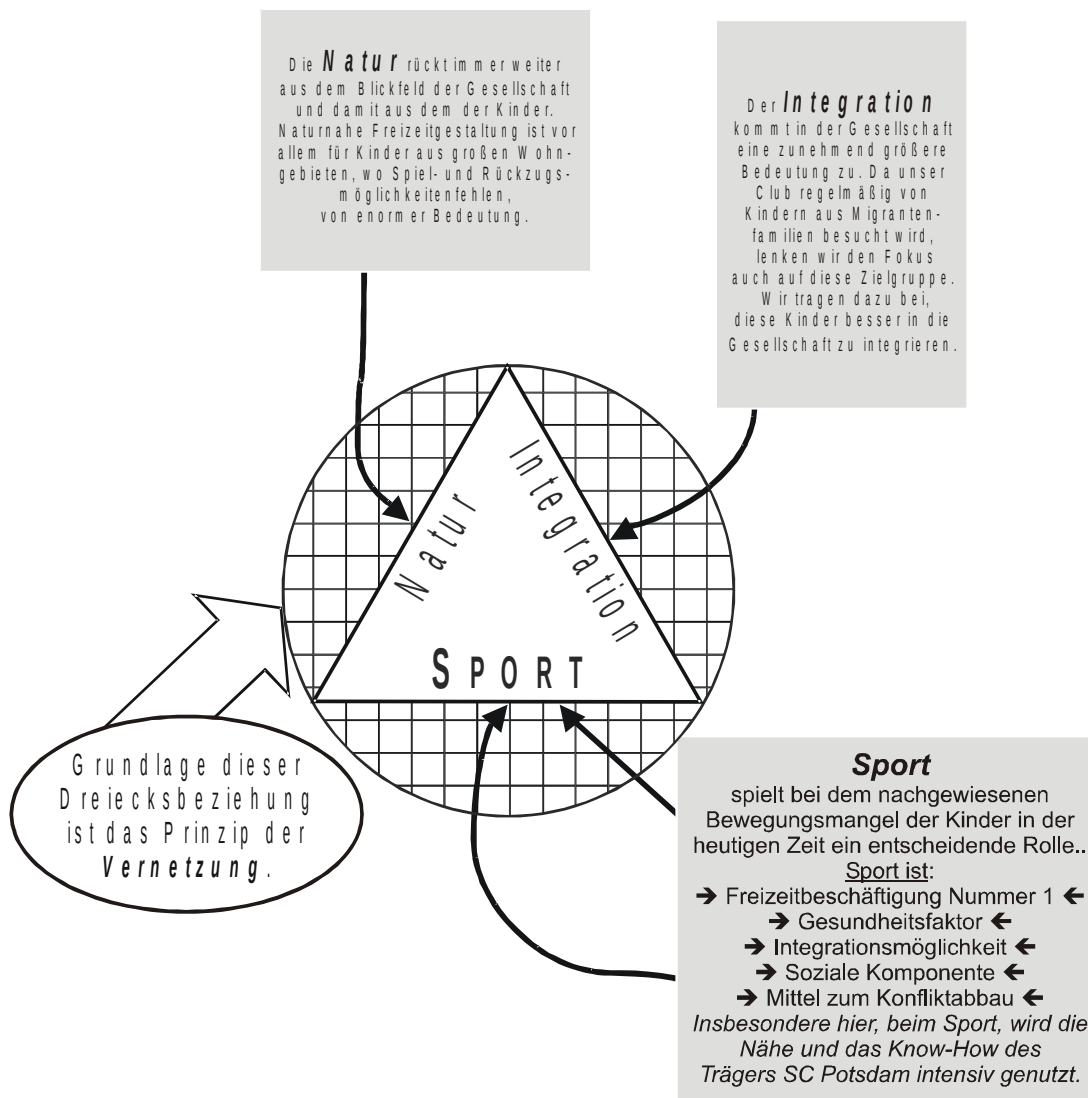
Die **Natur** rückt immer weiter aus dem Blickfeld der Gesellschaft und damit aus dem der Kinder. Naturnahe Freizeitgestaltung ist vor allem für Kinder aus großen Wohngebieten, wo Spiel- und Rückzugsmöglichkeiten fehlen, von enormer Bedeutung.

Der **Integration** kommt in der Gesellschaft eine zunehmend größere Bedeutung zu. Da unser Club regelmäßig von Kindern aus Migrantenfamilien besucht wird, lenken wir den Fokus auch auf diese Zielgruppe. Wir tragen dazu bei, diese Kinder besser in die Gesellschaft zu integrieren.

Natur

Integration

SPORT

Grundlage dieser Dreiecksbeziehung ist das Prinzip der **Vernetzung**.

**Sport**
spielt bei dem nachgewiesenen Bewegungsmangel der Kinder in der heutigen Zeit ein entscheidende Rolle..
Sport ist:
→ Freizeitbeschäftigung Nummer 1 ←
→ Gesundheitsfaktor ←
→ Integrationsmöglichkeit ←
→ Soziale Komponente ←
→ Mittel zum Konfliktabbau ←
*Insbesondere hier, beim Sport, wird die Nähe und das Know-How des Trägers SC Potsdam intensiv genutzt.*